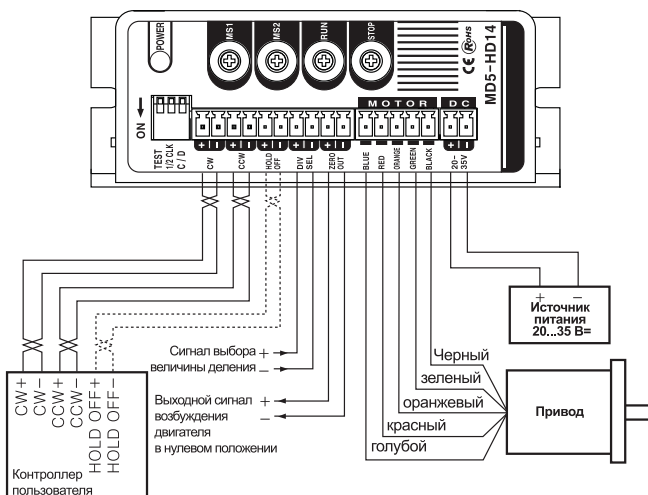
POWER
MS1
MS2
RUN
STOP
CE RoHS
MD5-HD14
ON
TEST
1/2 CLK
C / D
MOTOR
DC
+ | + | + | + | + | +
CW
CCW
HOLD OFF
DIV SEL
ZERO OUT
BLUE
RED
ORANGE
GREEN
BLACK
20~35V

+ −
Источник питания 20...35 В=

Сигнал выбора величины деления + −

Выходной сигнал возбуждения двигателя в нулевом положении + −

Черный
зеленый
оранжевый
красный
голубой

Привод

CW+
CW−
CCW+
CCW−
HOLD OFF+
HOLD OFF−

Контроллер пользователя